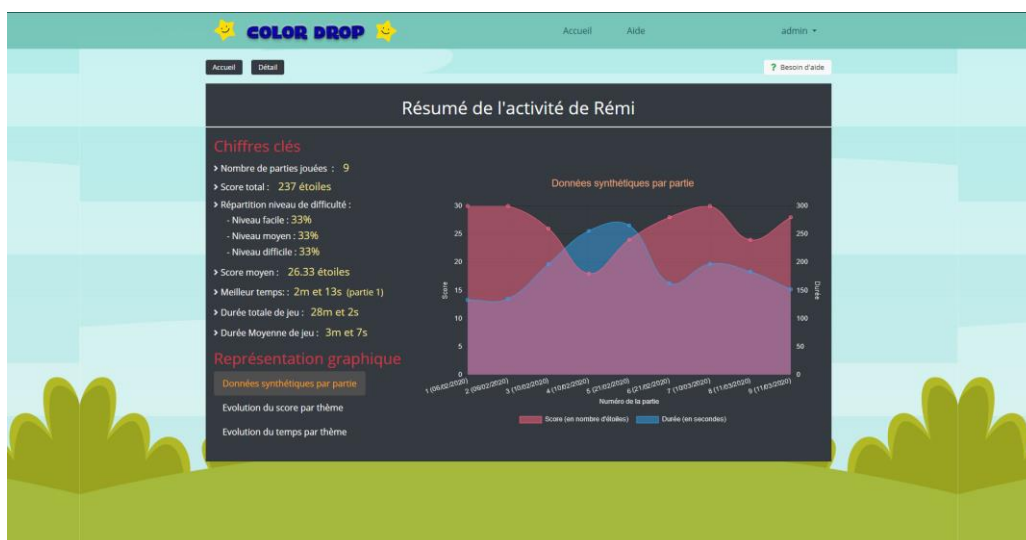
COLOR DROP

Accueil Aide admin ▾

Accueil Détail

? Besoin d'aide

Résumé de l'activité de Rémi

Chiffres clés

› Nombre de parties jouées : 9

› Score total : 237 étoiles

› Répartition niveau de difficulté :
- Niveau facile : 33%
- Niveau moyen : 33%
- Niveau difficile : 33%

› Score moyen : 26.33 étoiles

› Meilleur temps : 2m et 13s (partie 1)

› Durée totale de jeu : 28m et 2s

› Durée Moyenne de jeu : 3m et 7s

Représentation graphique

Données synthétiques par partie

Evolution du score par thème

Evolution du temps par thème

Données synthétiques par partie

Score

30 25 20 15 10 5 0

Durée

300 250 200 150 100 50 0

1 (06/02/2020) 2 (09/02/2020) 3 (10/02/2020) 4 (10/02/2020) 5 (21/02/2020) 6 (21/02/2020) 7 (10/03/2020) 8 (11/03/2020) 9 (11/03/2020)

Numéro de la partie

Score (en nombre d'étoiles) Durée (en secondes)